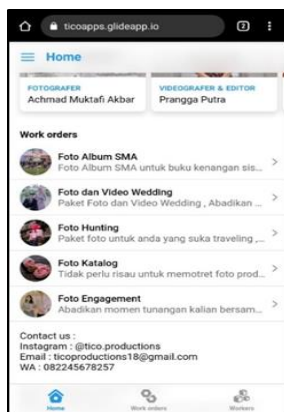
ticoapps.glideapp.io

2

Home

FOTOGRAFER
Achmad Muktafi Akbar

VIDEOGRAFER & EDITOR
Prangga Putra

Work orders

Foto Album SMA
Foto Album SMA untuk buku kenangan sis...

Foto dan Video Wedding
Paket Foto dan Video Wedding , Abadikan ...

Foto Hunting
Paket foto untuk anda yang suka traveling ,...

Foto Katalog
Tidak perlu risau untuk memotret foto prod...

Foto Engagement
Abadikan momen tunangan kalian bersam...

Contact us :
Instagram : @tico.productions
Email : ticoproductions18@gmail.com
WA : 082245678257

Home
Work orders
Workers